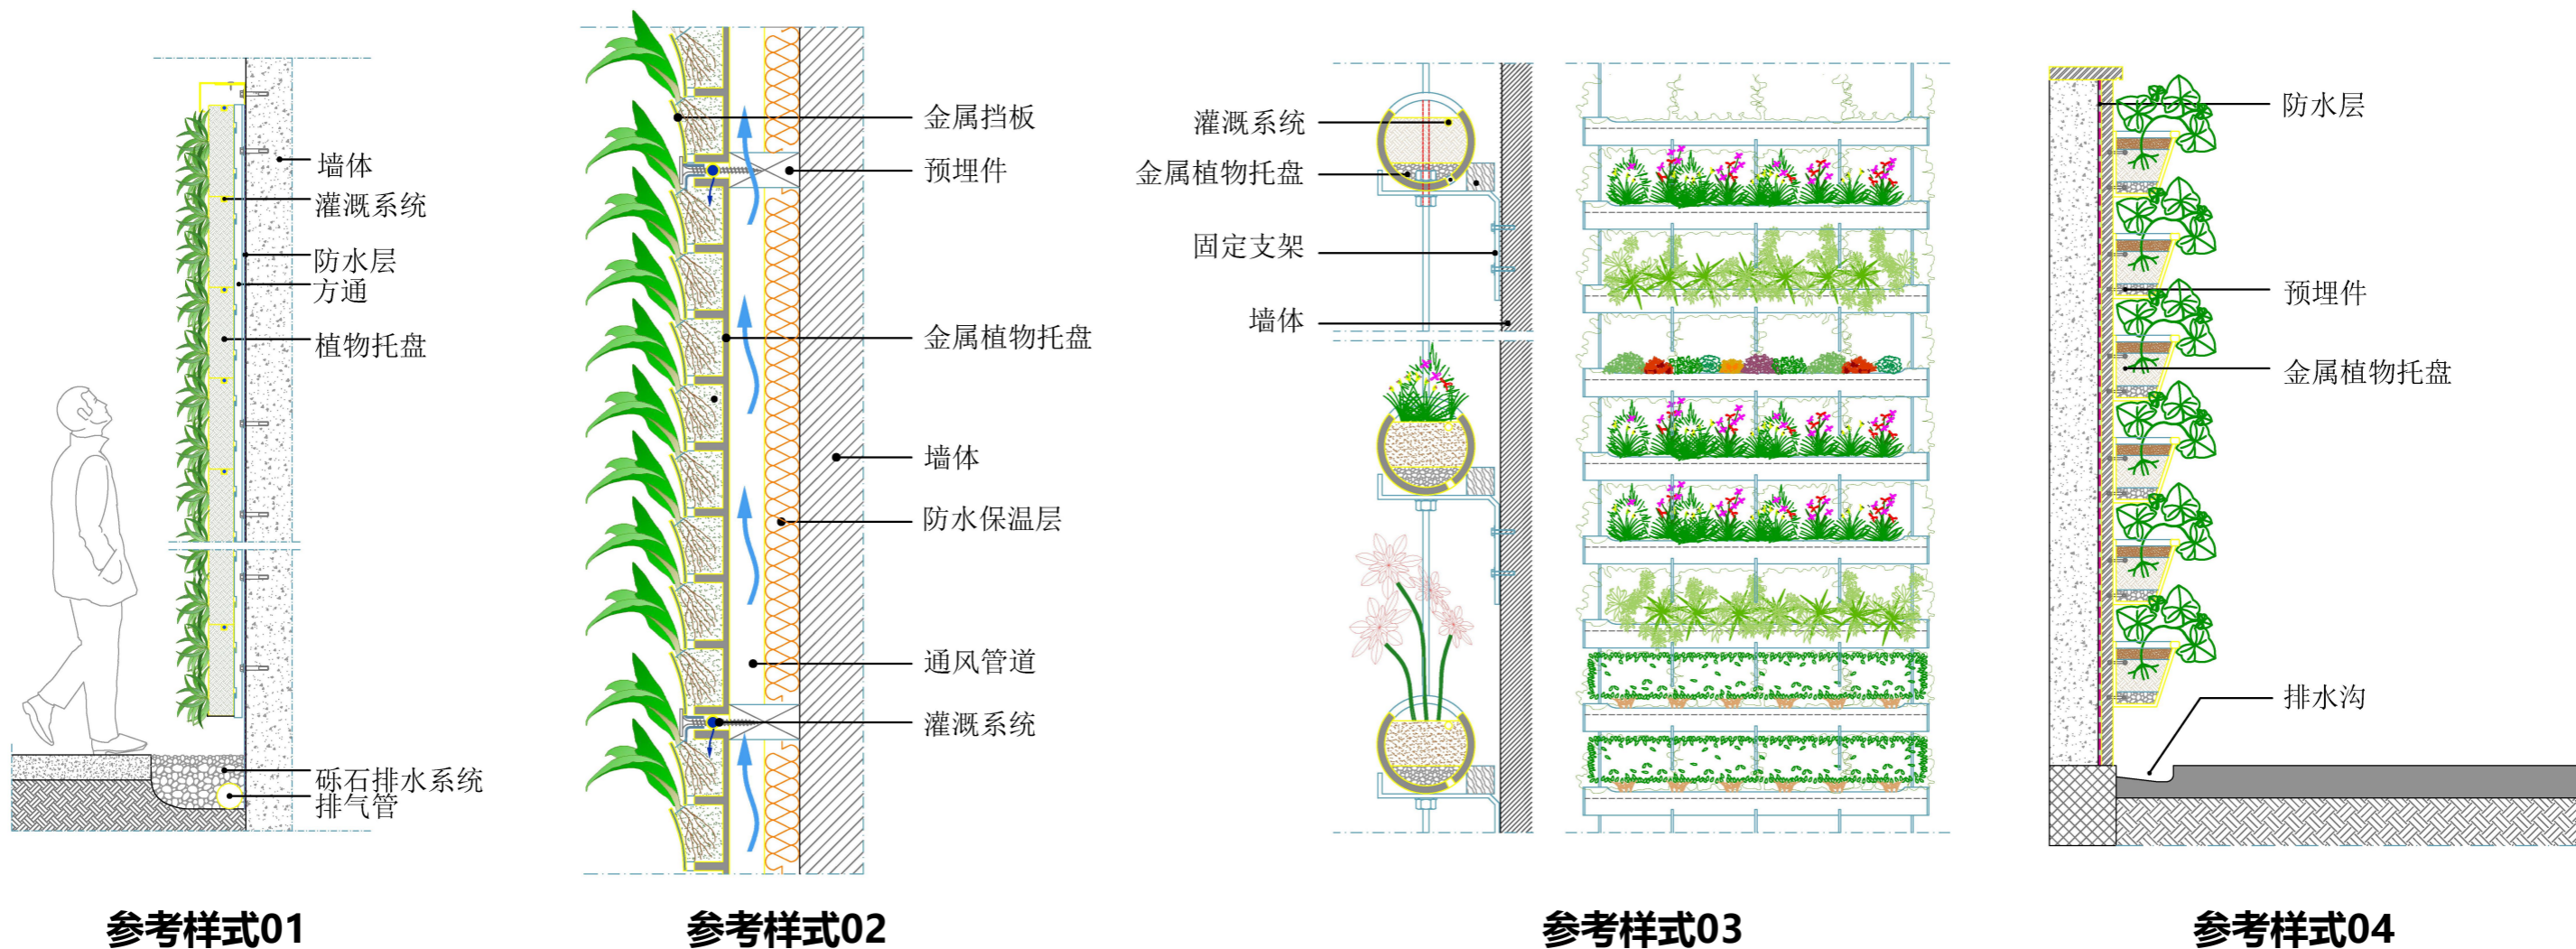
墙体
灌溉系统
防水层
方通
植物托盘
砾石排水系统
排气管

参考样式01

金属挡板
预埋件
金属植物托盘
墙体
防水保温层
通风管道
灌溉系统

参考样式02

灌溉系统
金属植物托盘
固定支架
墙体

参考样式03

防水层
预埋件
金属植物托盘
排水沟

参考样式04